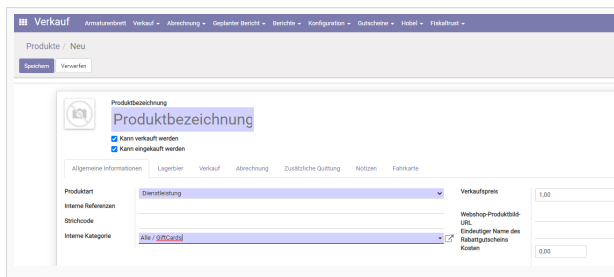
Verkauf Armaturenbrett Verkauf Abrechnung Geplanter Bericht Berichte Konfiguration Gutscheine Hobel Fiskaltrust

Produkte / Neu

Speichern Verwerfen

Produktbezeichnung

Produktbezeichnung

Kann verkauft werden

Kann eingekauft werden

Allgemeine Informationen Lagerbier Verkauf Abrechnung Zusätzliche Quittung Notizen Fahrkarte

Produktart Dienstleistung

Interne Referenzen

Strichcode

Interne Kategorie Alle / GiftCards

Verkaufspreis 1,00

Webshop-Produktbild-URL

Eindeutiger Name des Rabattgutscheins

Kosten 0,00